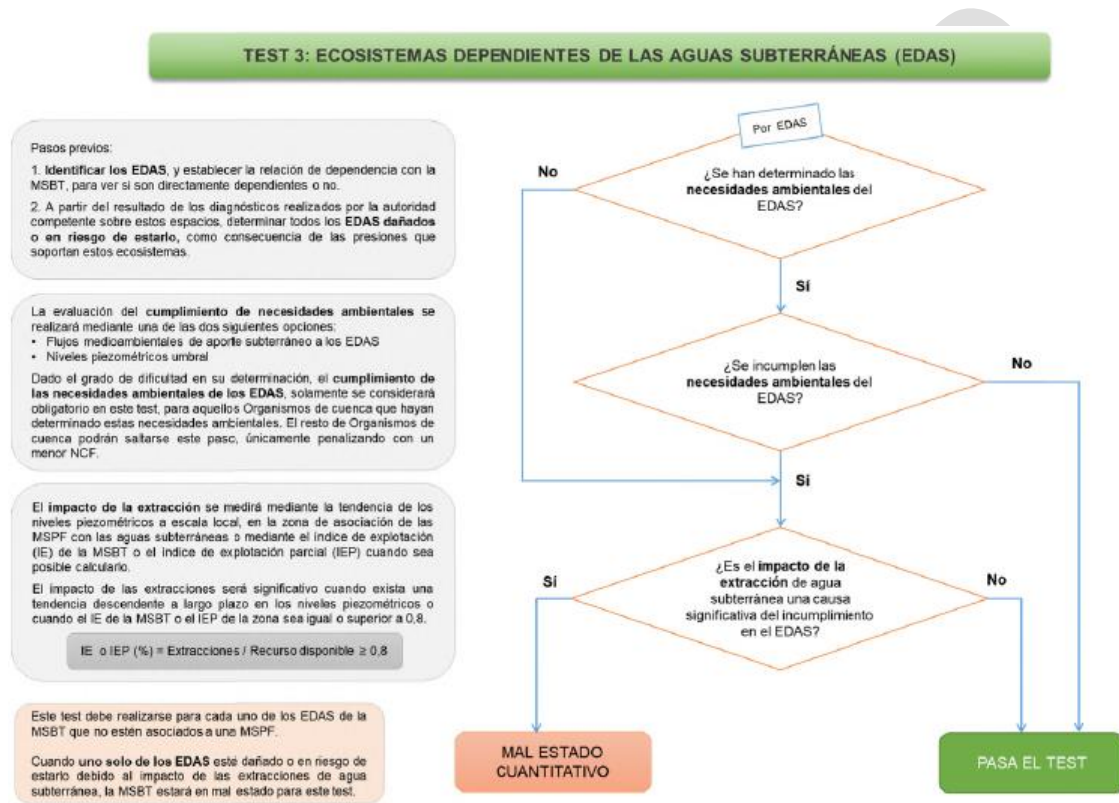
TEST 3: ECOSISTEMAS DEPENDIENTES DE LAS AGUAS SUBTERRÁNEAS (EDAS)

Pasos previos:

1. Identificar los EDAS, y establecer la relación de dependencia con la MSBT, para ver si son directamente dependientes o no.

2. A partir del resultado de los diagnósticos realizados por la autoridad competente sobre estos espacios, determinar todos los EDAS dañados o en riesgo de estarlo, como consecuencia de las presiones que soportan estos ecosistemas.

La evaluación del cumplimiento de necesidades ambientales se realizará mediante una de las dos siguientes opciones:
• Flujos medioambientales de aporte subterráneo a los EDAS
• Niveles piezométricos umbral

Dado el grado de dificultad en su determinación, el cumplimiento de las necesidades ambientales de los EDAS, solamente se considerará obligatorio en este test, para aquellos Organismos de cuenca que hayan determinado estas necesidades ambientales. El resto de Organismos de cuenca podrán saltarse este paso, únicamente penalizando con un menor NCF.

El impacto de la extracción se medirá mediante la tendencia de los niveles piezométricos a escala local, en la zona de asociación de las MSPF con las aguas subterráneas o mediante el índice de explotación (IE) de la MSBT o el índice de explotación parcial (IEP) cuando sea posible calcularlo.

El impacto de las extracciones será significativo cuando exista una tendencia descendente a largo plazo en los niveles piezométricos o cuando el IE de la MSBT o el IEP de la zona sea igual o superior a 0,8.

IE o IEP (%) = Extracciones / Recurso disponible $\geq$ 0,8

Este test debe realizarse para cada uno de los EDAS de la MSBT que no estén asociados a una MSPF.

Cuando uno solo de los EDAS esté dañado o en riesgo de estarlo debido al impacto de las extracciones de agua subterránea, la MSBT estará en mal estado para este test.

Por EDAS

¿Se han determinado las necesidades ambientales del EDAS?

No

Sí

¿Se incumplen las necesidades ambientales del EDAS?

No

Sí

¿Es el impacto de la extracción de agua subterránea una causa significativa del incumplimiento en el EDAS?

Sí

No

MAL ESTADO CUANTITATIVO

PASA EL TEST